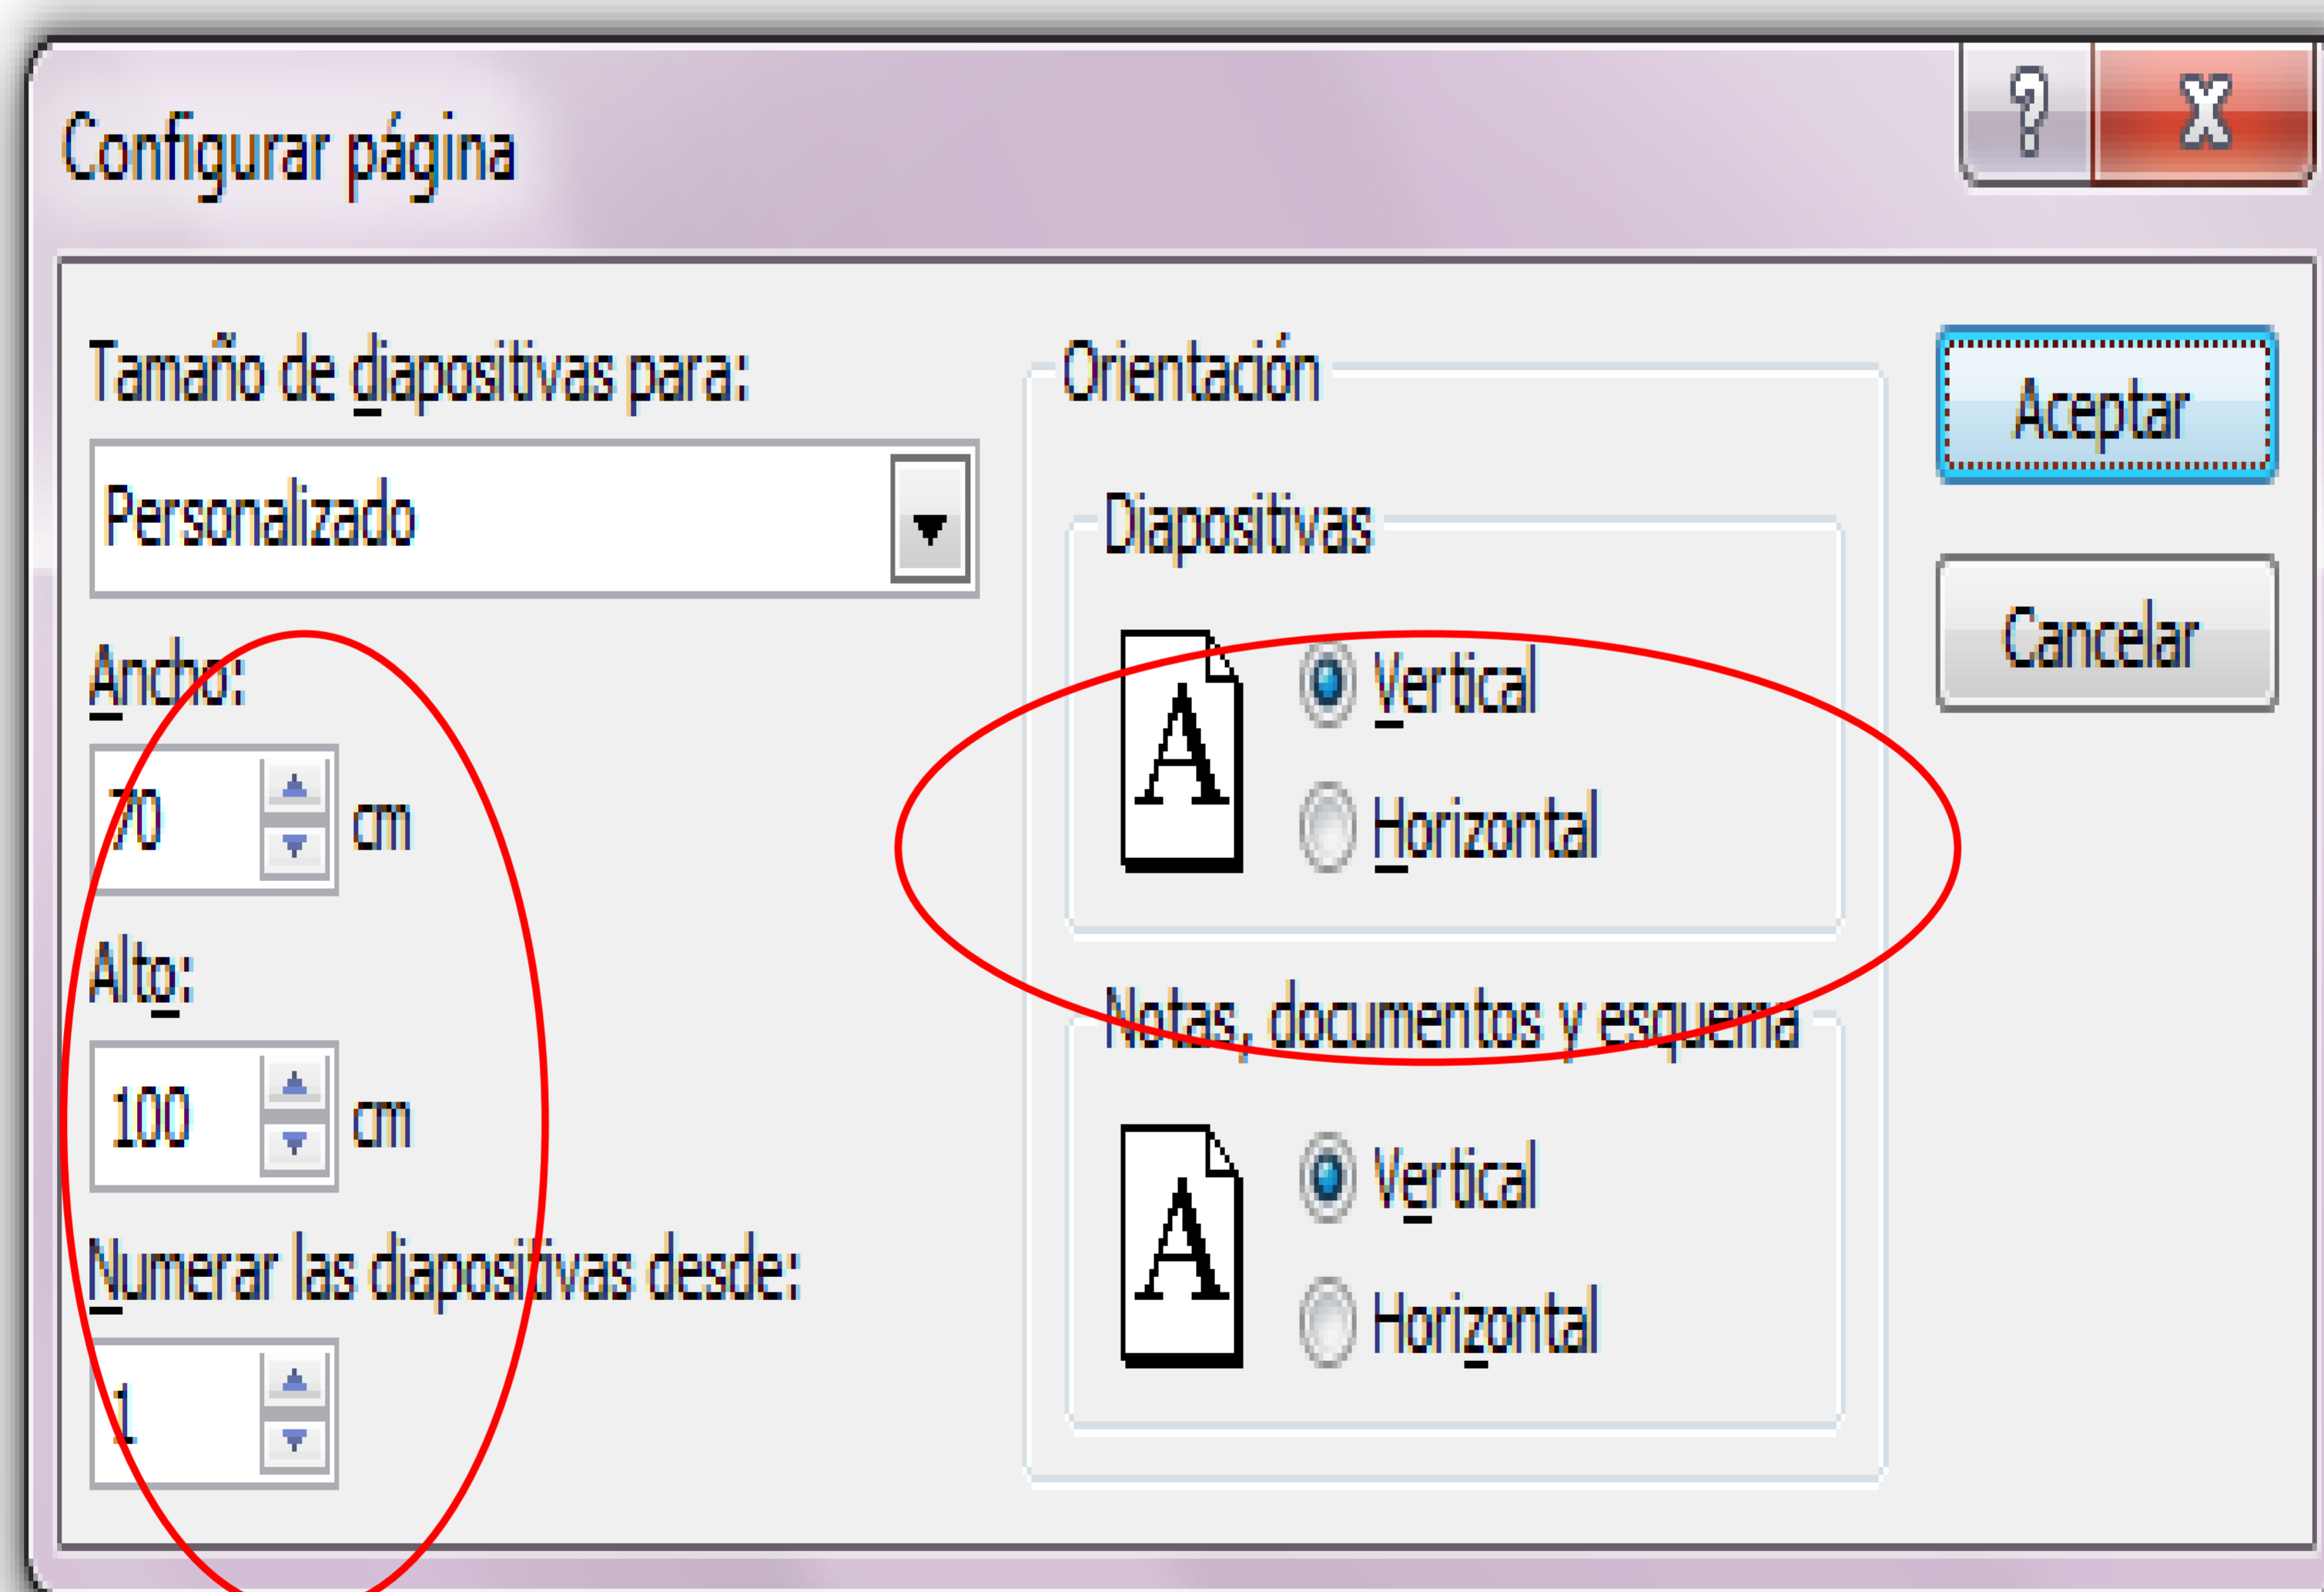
Configurar página

?
X

Tamaño de diapositivas para:

Personalizado

Ancho:

70 cm

Alto:

100 cm

Numerar las diapositivas desde:

1

Orientación

Diapositivas

A

Vertical

Horizontal

Notas, documentos y esquema

A

Vertical

Horizontal

Aceptar

Cancelar